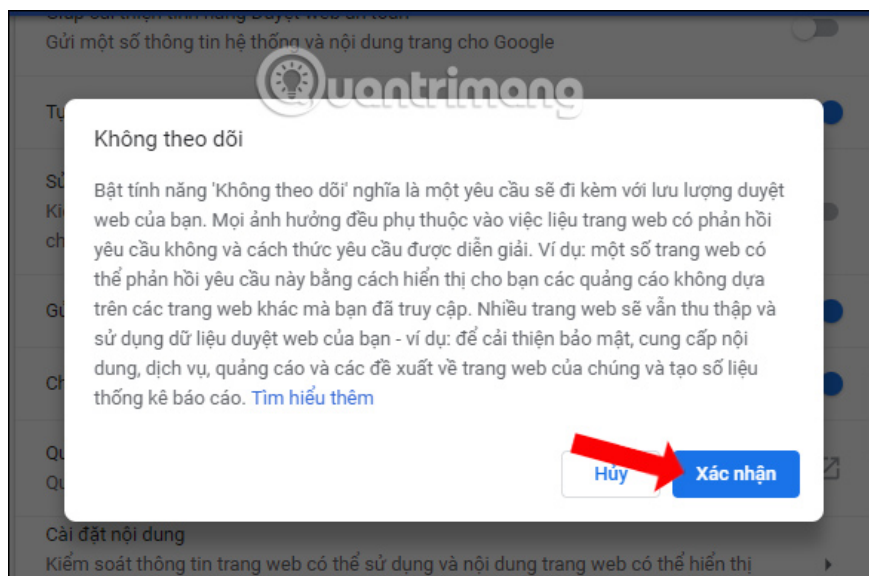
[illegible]
Gửi một số thông tin hệ thống và nội dung trang cho Google

Quantrimang

Tự

Sử
Ki
ch

Gử

Ch

Qu
Qu

Không theo dõi

Bật tính năng 'Không theo dõi' nghĩa là một yêu cầu sẽ đi kèm với lưu lượng duyệt web của bạn. Mọi ảnh hưởng đều phụ thuộc vào việc liệu trang web có phản hồi yêu cầu không và cách thức yêu cầu được diễn giải. Ví dụ: một số trang web có thể phản hồi yêu cầu này bằng cách hiển thị cho bạn các quảng cáo không dựa trên các trang web khác mà bạn đã truy cập. Nhiều trang web sẽ vẫn thu thập và sử dụng dữ liệu duyệt web của bạn - ví dụ: để cải thiện bảo mật, cung cấp nội dung, dịch vụ, quảng cáo và các đề xuất về trang web của chúng và tạo số liệu thống kê báo cáo. Tìm hiểu thêm

Hủy
Xác nhận

Cài đặt nội dung
Kiểm soát thông tin trang web có thể sử dụng và nội dung trang web có thể hiển thị